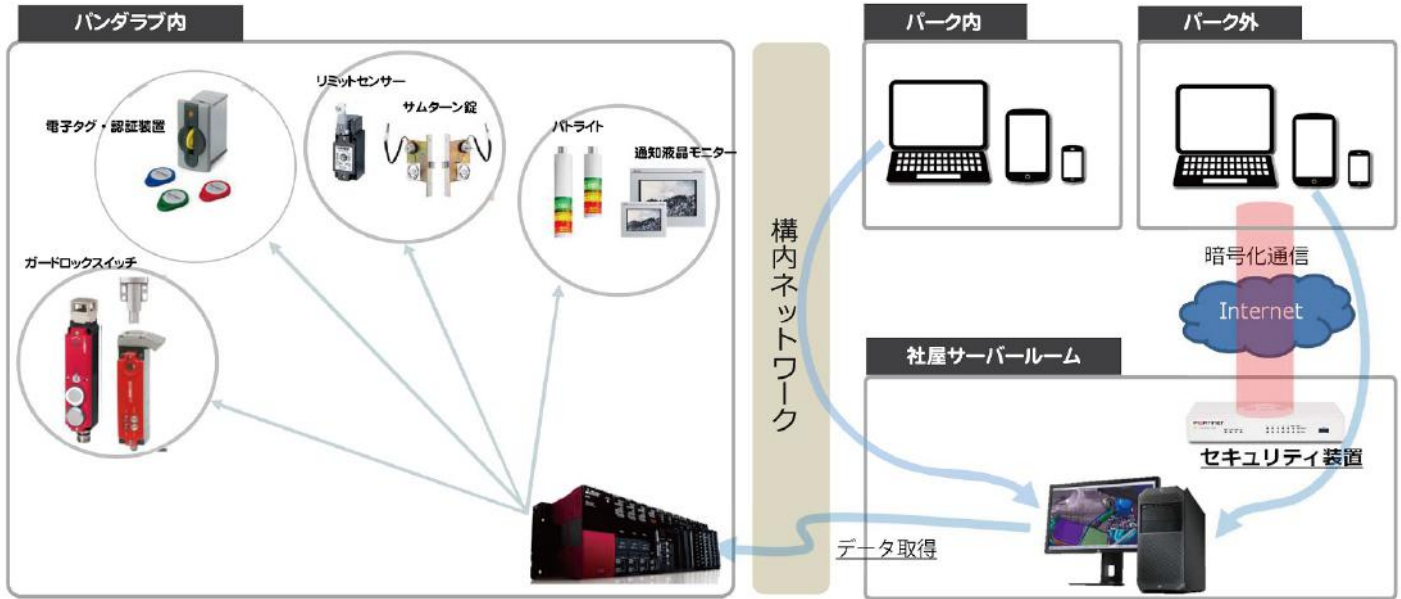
パンダラブ内

リミットセンサー

サムターン錠

電子タグ・認証装置

パトライト

通知液晶モニター

ガードロックスイッチ

構内ネットワーク

パーク内

パーク外

暗号化通信

Internet

社屋サーバールーム

FORTINET

セキュリティ装置

データ取得